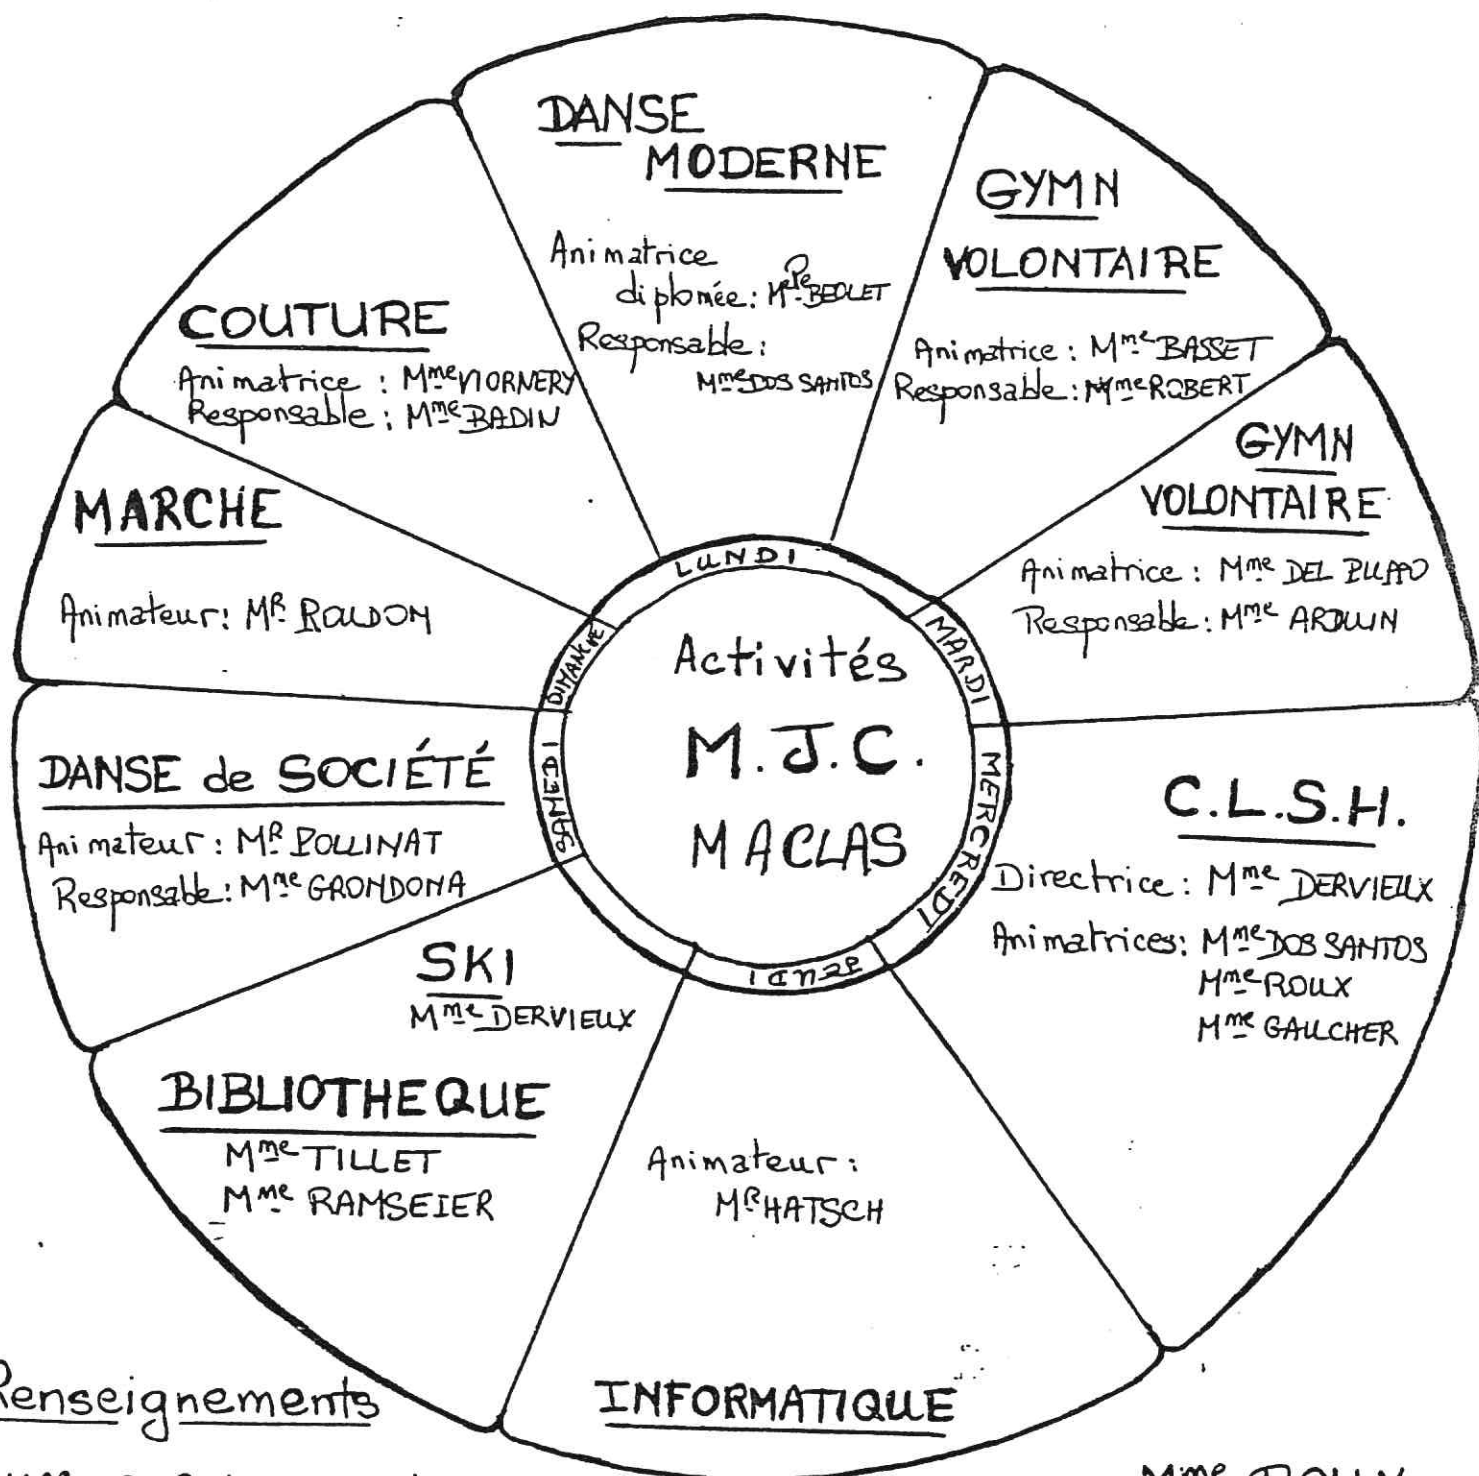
DANSE MODERNE

Animatrice diplomée: $M^{lle}$ BEOLET
Responsable: $M^{me}$ DOS SANTOS

GYMN VOLONTAIRE

Animatrice: $M^{me}$ BASSET
Responsable: $M^{me}$ ROBERT

GYMN VOLONTAIRE

Animatrice: $M^{me}$ DEL PUPPO
Responsable: $M^{me}$ ARDUIN

C.L.S.H.

Directrice: $M^{me}$ DERVIEUX
Animatrices: $M^{me}$ DOS SANTOS
$M^{me}$ ROUX
$M^{me}$ GAUCHER

INFORMATIQUE

Animateur: $M^{r}$ HATSCH

BIBLIOTHEQUE

$M^{me}$ TILLET
$M^{me}$ RAMSEIER

SKI

$M^{me}$ DERVIEUX

DANSE de SOCIÉTÉ

Animateur: $M^{r}$ POLLINAT
Responsable: $M^{me}$ GRONDONA

MARCHE

Animateur: $M^{r}$ ROUDON

COUTURE

Animatrice: $M^{me}$ VIORNERY
Responsable: $M^{me}$ BADIN

LUNDI
MARDI
MERCREDI
JEUDI
SAMEDI
DIMANCHE

Activités
M.J.C.
MACLAS

Renseignements

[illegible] $M^{me}$ ROUX